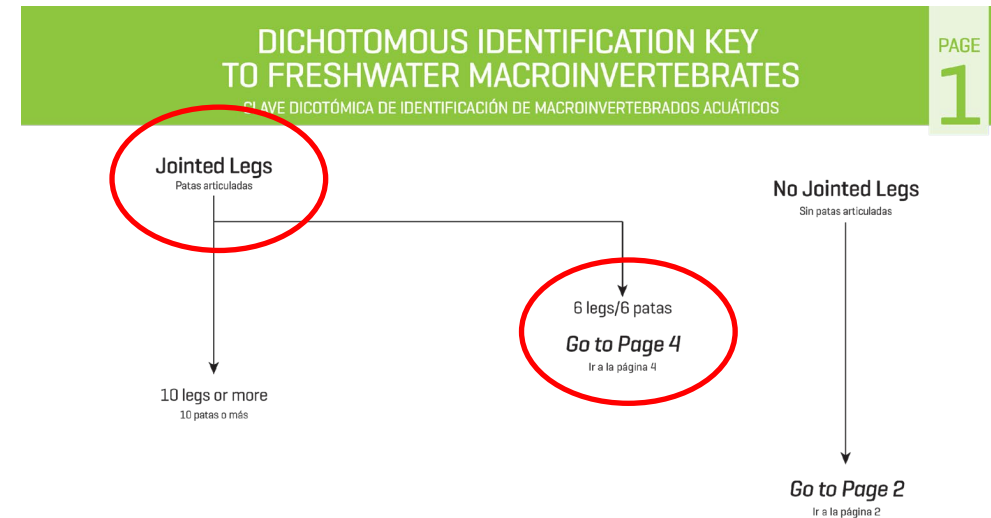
DICHOTOMOUS IDENTIFICATION KEY TO FRESHWATER MACROINVERTEBRATES

CLAVE DICOTÓMICA DE IDENTIFICACIÓN DE MACROINVERTEBRADOS ACUÁTICOS

PAGE 1

Jointed Legs
Patas articuladas

6 legs/6 patas
Go to Page 4
Ir a la página 4

10 legs or more
10 patas o más

No Jointed Legs
Sin patas articuladas

Go to Page 2
Ir a la página 2